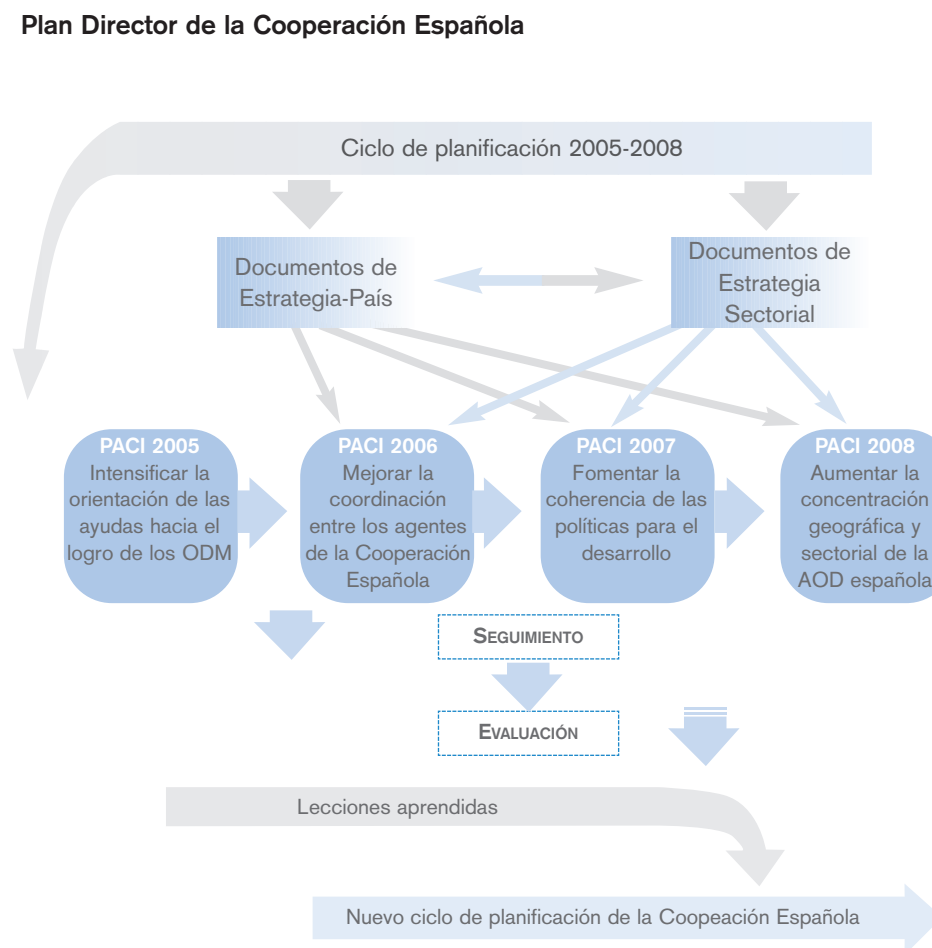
Plan Director de la Cooperación Española

Ciclo de planificación 2005-2008

Documentos de Estrategia-País

Documentos de Estrategia Sectorial

PACI 2005
Intensificar la orientación de las ayudas hacia el logro de los ODM

PACI 2006
Mejorar la coordinación entre los agentes de la Cooperación Española

PACI 2007
Fomentar la coherencia de las políticas para el desarrollo

PACI 2008
Aumentar la concentración geográfica y sectorial de la AOD española

SEGUIMIENTO

EVALUACIÓN

Lecciones aprendidas

Nuevo ciclo de planificación de la Coopeación Española